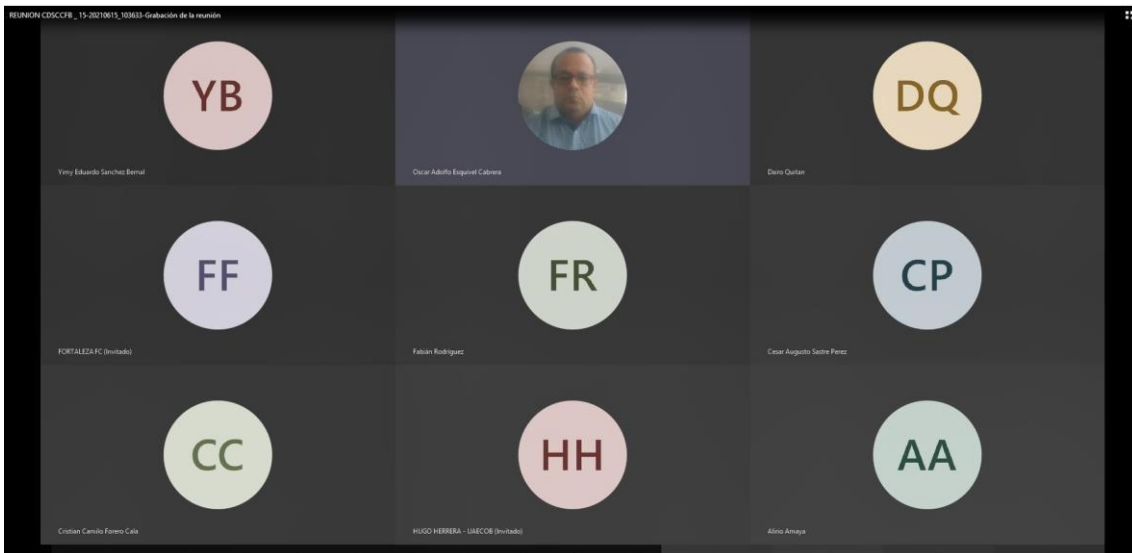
REUNION CDSCCFB _ 15-20210615_103633-Grabación de la reunión

YB

Yimy Eduardo Sanchez Bernal

Oscar Adolfo Esquivel Cabrera

DQ

Dairo Quitan

FF

FORTALEZA FC (Invitado)

FR

Fabian Rodriguez

CP

Cesar Augusto Sastre Perez

CC

Cristian Camilo Forero Cala

HH

HUGO HERRERA - UAECOB (Invitado)

AA

Alirio Amaya